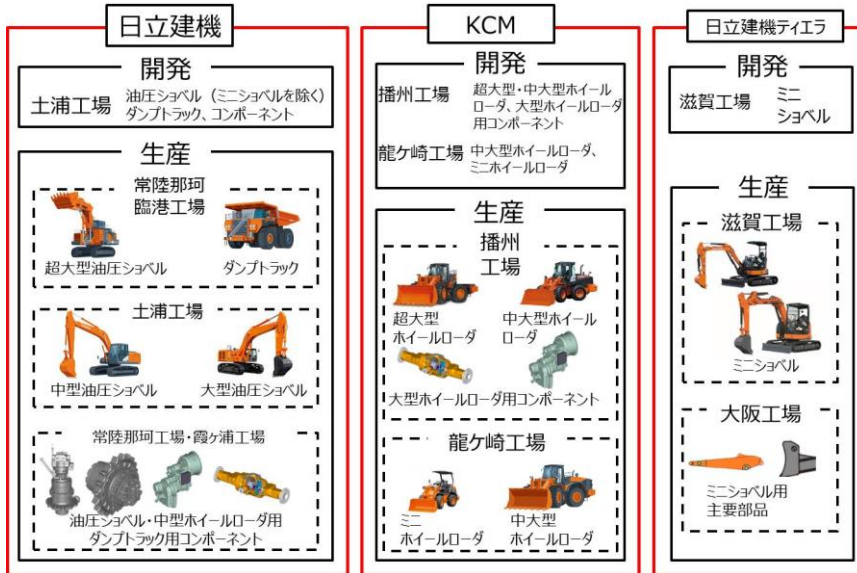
日立建機

開発

土浦工場 油圧ショベル（ミニショベルを除く）ダンプトラック、コンポーネント

生産

常陸那珂臨港工場

超大型油圧ショベル

ダンプトラック

土浦工場

中型油圧ショベル

大型油圧ショベル

常陸那珂工場・霞ケ浦工場

油圧ショベル・中型ホイールローダ用ダンプトラック用コンポーネント

KCM

開発

播州工場 超大型・中大型ホイールローダ、大型ホイールローダ用コンポーネント

龍ケ崎工場 中大型ホイールローダ、ミニホイールローダ

生産

播州工場

超大型ホイールローダ

中大型ホイールローダ

大型ホイールローダ用コンポーネント

龍ケ崎工場

ミニホイールローダ

中大型ホイールローダ

日立建機ティエラ

開発

滋賀工場 ミニショベル

生産

滋賀工場

ミニショベル

大阪工場

ミニショベル用主要部品